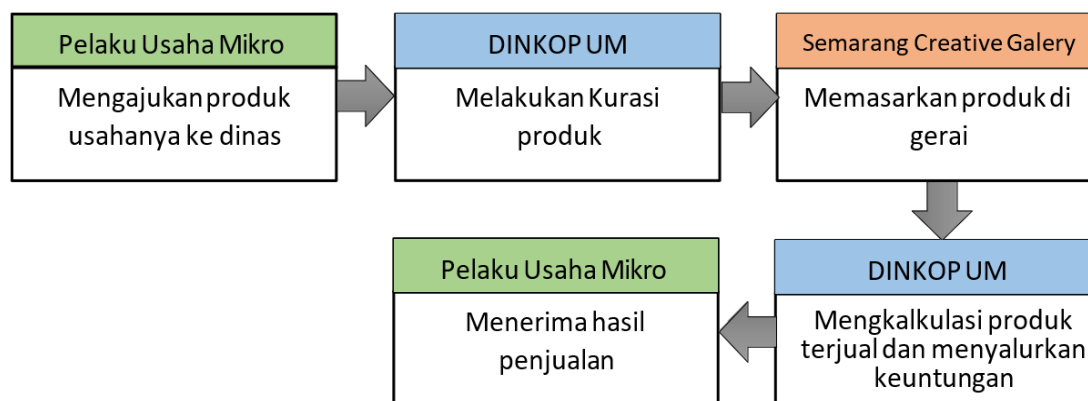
Pelaku Usaha Mikro

Mengajukan produk usahanya ke dinas

DINKOP UM

Melakukan Kurasi produk

Semarang Creative Galery

Memasarkan produk di gerai

DINKOP UM

Mengkalkulasi produk terjual dan menyalurkan keuntungan

Pelaku Usaha Mikro

Menerima hasil penjualan